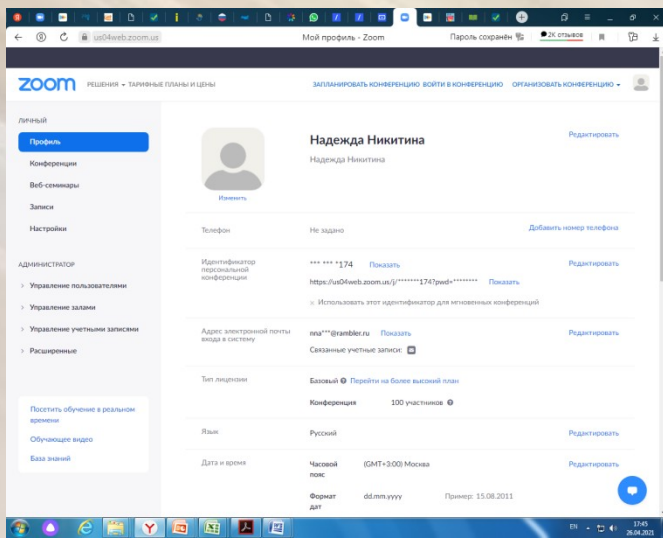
us04web.zoom.us
Мой профиль - Zoom
Пароль сохранён
2К отзывов

zoom
РЕШЕНИЯ ▾ ТАРИФНЫЕ ПЛАНЫ И ЦЕНЫ
ЗАПЛАНИРОВАТЬ КОНФЕРЕНЦИЮ ВОЙТИ В КОНФЕРЕНЦИЮ ОРГАНИЗОВАТЬ КОНФЕРЕНЦИЮ ▾

ЛИЧНЫЙ
Профиль
Конференции
Веб-семинары
Записи
Настройки

АДМИНИСТРАТОР
Управление пользователями
Управление залами
Управление учетными записями
Расширенные

Посетить обучение в реальном времени
Обучающие видео
База знаний

Изменить
Надежда Никитина
Надежда Никитина
Редактировать

Телефон
Не задано
Добавить номер телефона

Идентификатор персональной конференции
*** *** *174 Показать
Редактировать
https://us04web.zoom.us/j/*******174?pwd=******** Показать
× Использовать этот идентификатор для мгновенных конференций

Адрес электронной почты входа в систему
nna***@rambler.ru Показать
Редактировать
Связанные учетные записи:

Тип лицензии
Базовый Перейти на более высокий план
Конференция 100 участников

Язык
Русский
Редактировать

Дата и время
Часовой пояс (GMT+3:00) Москва
Редактировать
Формат дат dd.mm.yyyy Пример: 15.08.2011

EN 17:45 26.04.2021